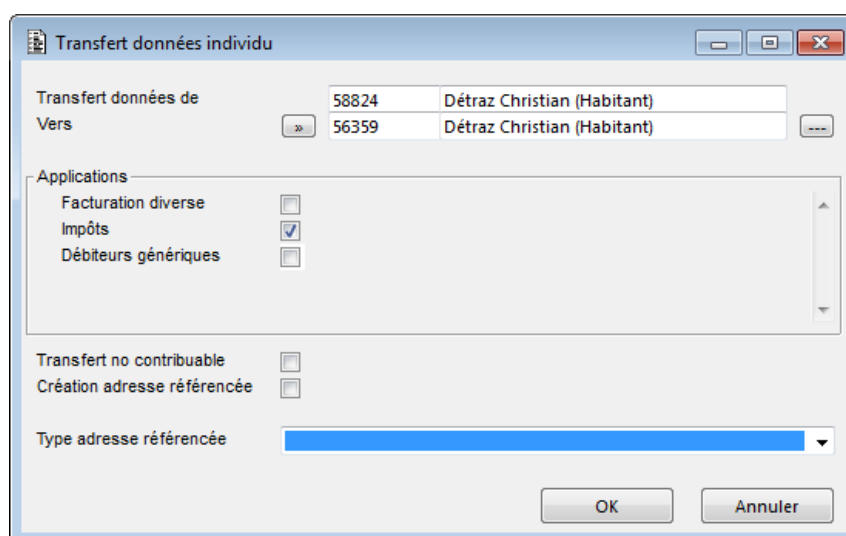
Transfert données individu

Transfert données de
58824 Détraz Christian (Habitant)
Vers
»
56359 Détraz Christian (Habitant)
...

Applications
Facturation diverse
Impôts
Débiteurs génériques

Transfert no contribuable
Création adresse référencée

Type adresse référencée

OK
Annuler